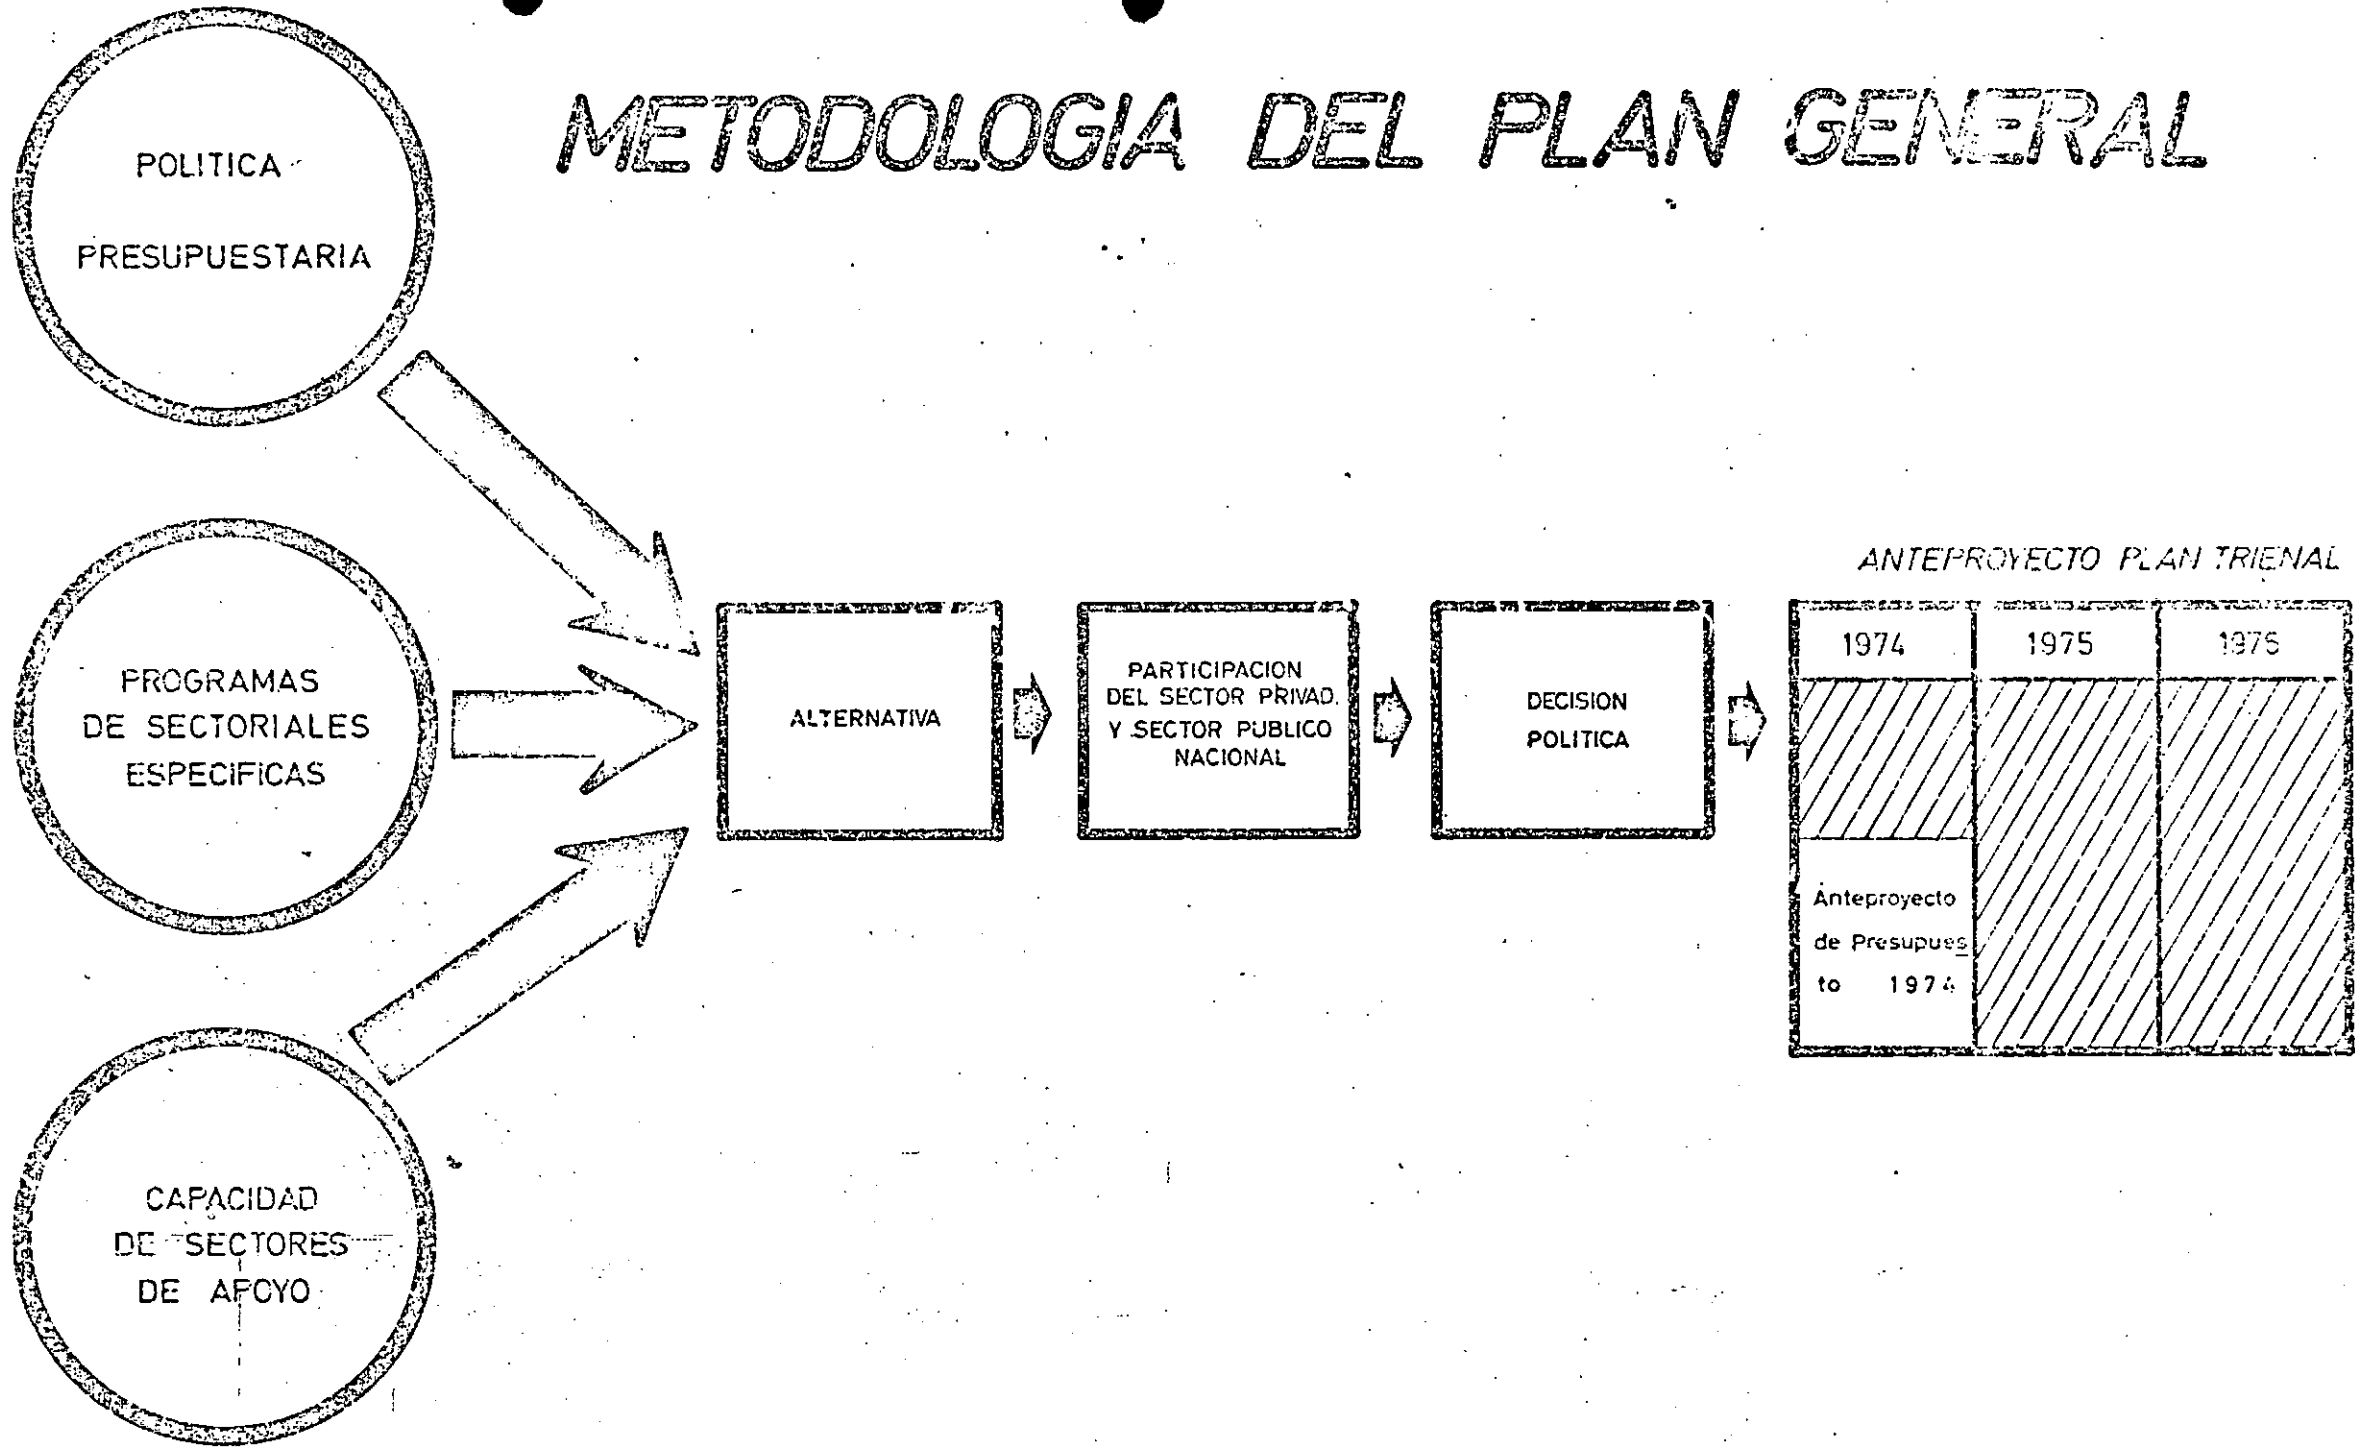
METODOLOGIA DEL PLAN GENERAL

POLITICA PRESUPUESTARIA

PROGRAMAS DE SECTORIALES ESPECIFICAS

CAPACIDAD DE SECTORES DE APOYO

ALTERNATIVA

PARTICIPACION DEL SECTOR PRIVAD. Y SECTOR PUBLICO NACIONAL

DECISION POLITICA

ANTEPROYECTO PLAN TRIENAL

| 1974 | 1975 | 1976 |
|---|---|---|
| Anteproyecto de Presupuesto 1974 | | |